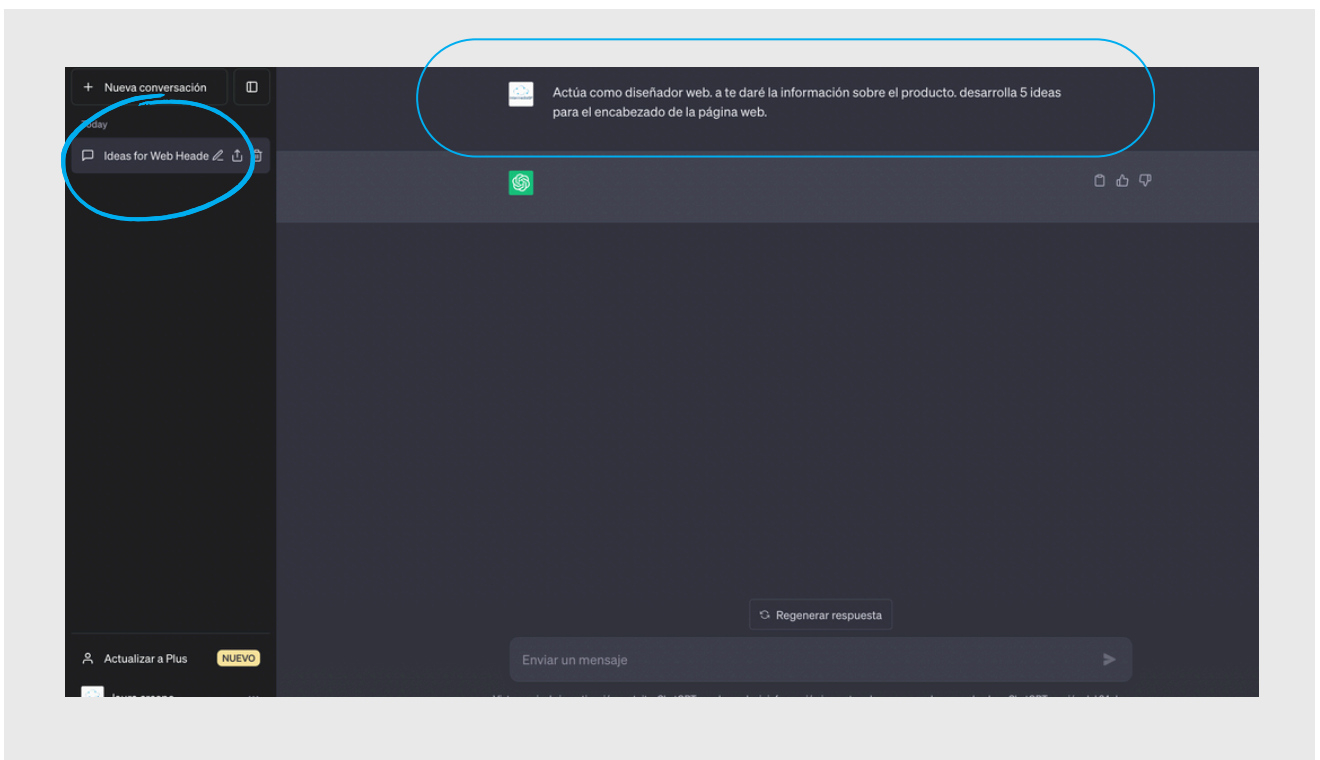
+ Nueva conversación

Today

Ideas for Web Heade

Actúa como diseñador web. a te daré la información sobre el producto. desarrolla 5 ideas para el encabezado de la página web.

Regenerar respuesta

Enviar un mensaje

Actualizar a Plus NUEVO

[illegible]

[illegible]